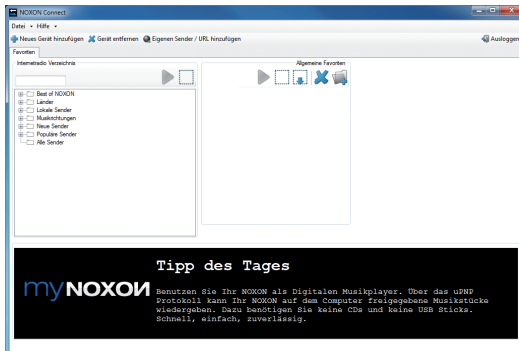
NOXON Connect

Datei ▾ Hilfe ▾

Neues Gerät hinzufügen Gerät entfernen Eigenen Sender / URL hinzufügen Ausloggen

Favoriten

Internetradio Verzeichnis

Best of NOXON
Länder
Lokale Sender
Musikrichtungen
Neue Sender
Populäre Sender
Alle Sender

Allgemeine Favoriten

myNOXON

Tipp des Tages

Benutzen Sie Ihr NOXON als Digitalen Musikplayer. Über das uPNP Protokoll kann Ihr NOXON auf dem Computer freigegebene Musikstücke wiedergeben. Dazu benötigen Sie keine CDs und keine USB Sticks. Schnell, einfach, zuverlässig.